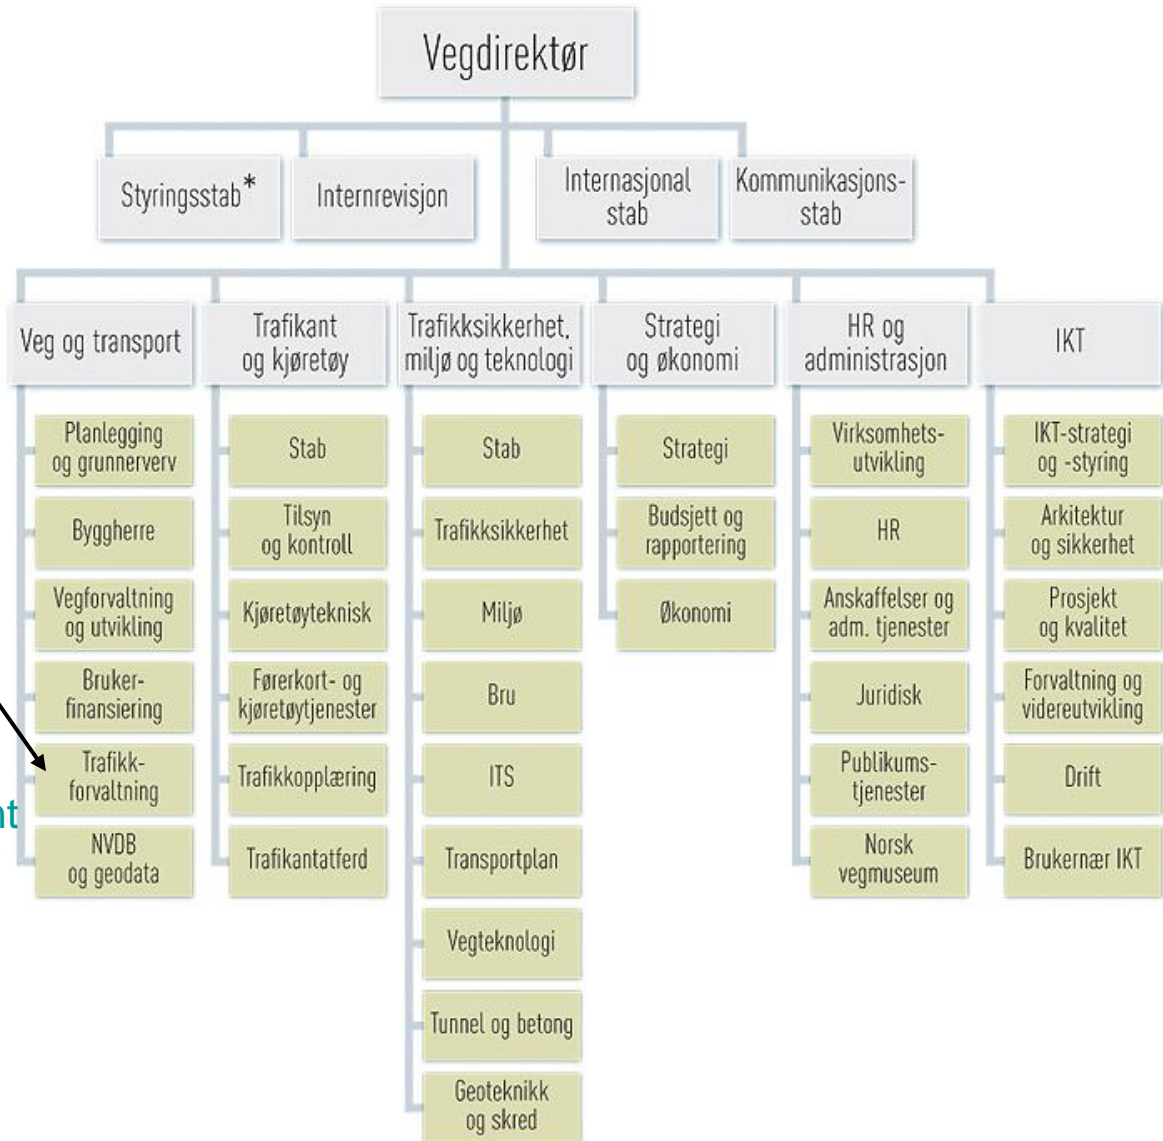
Vegdirektør

Styringsstab*

Internrevisjon

Internasjonal stab

Kommunikasjonsstab

Veg og transport

Planlegging og grunnerverv

Byggherre

Vegforvaltning og utvikling

Brukerfinansiering

Trafikkforvaltning

NVDB og geodata

Trafikant og kjøretøy

Stab

Tilsyn og kontroll

Kjøretøyteknisk

Førerkort- og kjøretøytjenester

Trafikkopplæring

Trafikantatferd

Trafikksikkerhet, miljø og teknologi

Stab

Trafikksikkerhet

Miljø

Bru

ITS

Transportplan

Vegteknologi

Tunnel og betong

Geoteknikk og skred

Strategi og økonomi

Strategi

Budsjett og rapportering

Økonomi

HR og administrasjon

Virksomhetsutvikling

HR

Anskaffelser og adm. tjenester

Juridisk

Publikumstjenester

Norsk vegmuseum

IKT

IKT-strategi og -styring

Arkitektur og sikkerhet

Prosjekt og kvalitet

Forvaltning og videreutvikling

Drift

Brukernær IKT

nt